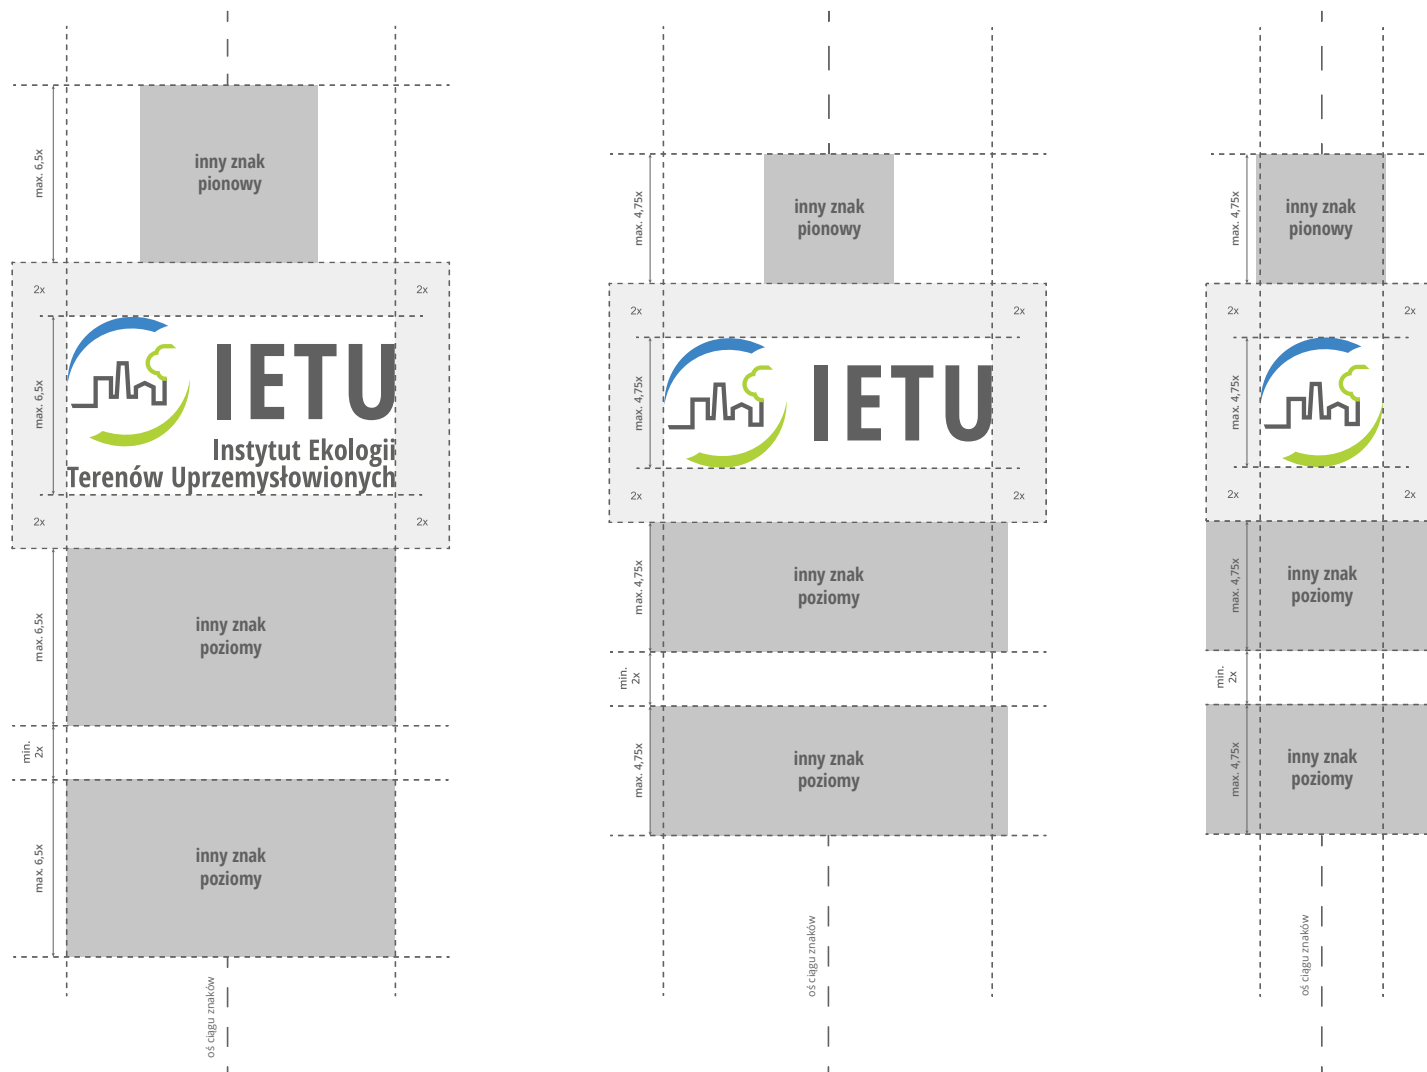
max. 6,5x

inny znak pionowy

2x

2x

max. 6,5x

IETU

Instytut Ekologii Terenów Uprzemysłowionych

2x

2x

max. 6,5x

inny znak poziomy

min. 2x

max. 6,5x

inny znak poziomy

oś ciągu znaków

max. 4,75x

inny znak pionowy

2x

2x

max. 4,75x

IETU

2x

2x

max. 4,75x

inny znak poziomy

min. 2x

max. 4,75x

inny znak poziomy

oś ciągu znaków

max. 4,75x

inny znak pionowy

2x

2x

max. 4,75x

2x

2x

max. 4,75x

inny znak poziomy

min. 2x

max. 4,75x

inny znak poziomy

oś ciągu znaków